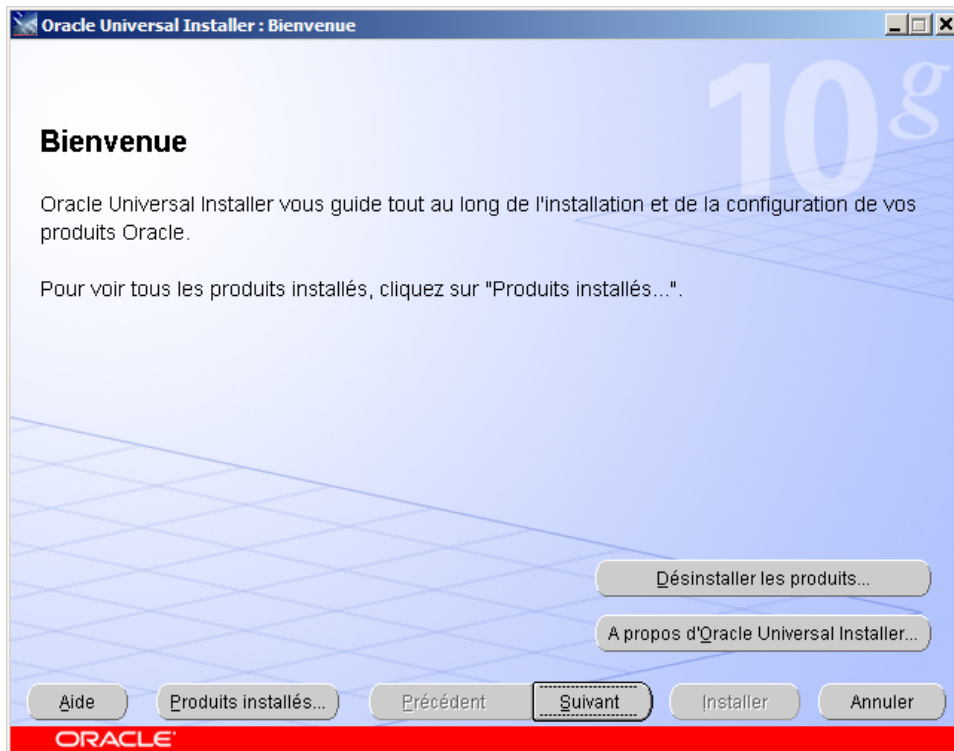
Oracle Universal Installer : Bienvenue

10g

Bienvenue

Oracle Universal Installer vous guide tout au long de l'installation et de la configuration de vos produits Oracle.

Pour voir tous les produits installés, cliquez sur "Produits installés...".

Désinstaller les produits...

A propos d'Oracle Universal Installer...

Aide

Produits installés...

Précédent

Suivant

Installer

Annuler

ORACLE